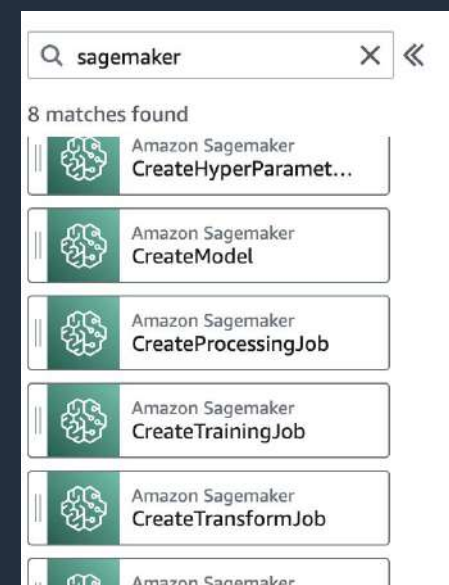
sagemaker

8 matches found

Amazon Sagemaker
CreateHyperParamet...

Amazon Sagemaker
CreateModel

Amazon Sagemaker
CreateProcessingJob

Amazon Sagemaker
CreateTrainingJob

Amazon Sagemaker
CreateTransformJob

Amazon Sagemaker